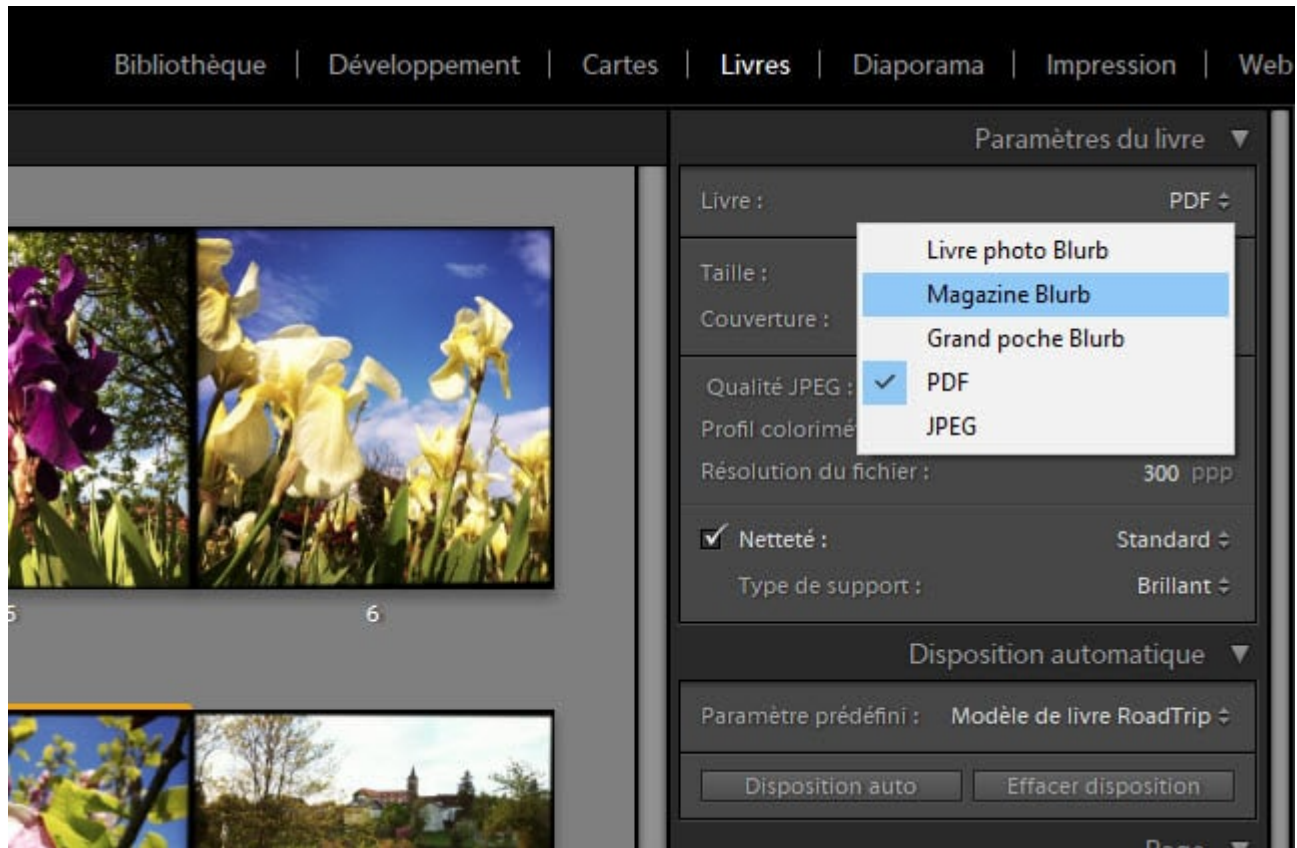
Bibliothèque | Développement | Cartes | Livres | Diaporama | Impression | Web

Paramètres du livre ▼

Livre : PDF ≑

Taille :

Couverture :

Qualité JPEG :

Profil colorimé

Résolution du fichier : 300 ppp

Livre photo Blurb
Magazine Blurb
Grand poche Blurb
✓ PDF
JPEG

✓ Netteté : Standard ≑

Type de support : Brillant ≑

Disposition automatique ▼

Paramètre prédéfini : Modèle de livre RoadTrip ≑

Disposition auto | Effacer disposition

5

6

Page ▼